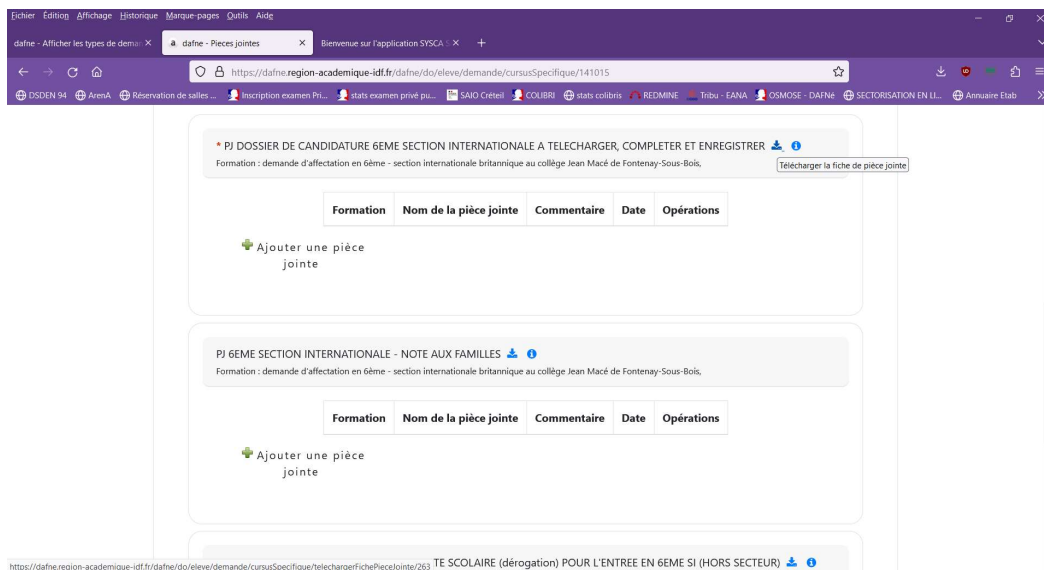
Fichier Édition Affichage Historique Marque-pages Outils Aide

dafne - Afficher les types de deman ×   dafne - Pieces jointes ×   Bienvenue sur l'application SYSCA ×   +

https://dafne.region-academique-idf.fr/dafne/do/eleve/demande/cursusSpecifique/141015

DSDEN 94   ArenA   Réservation de salles ...   Inscription examen Pri...   stats examen privé pu...   SAIO Créteil   COLIBRI   stats colibris   REDMINE   Tribu - EANA   OSMOSE - DAFNé   SECTORISATION EN LI...   Annuaire Etab

* PJ DOSSIER DE CANDIDATURE 6EME SECTION INTERNATIONALE A TELECHARGER, COMPLETER ET ENREGISTRER

Formation : demande d'affectation en 6ème - section internationale britannique au collège Jean Macé de Fontenay-Sous-Bois,

Télécharger la fiche de pièce jointe

| Formation | Nom de la pièce jointe | Commentaire | Date | Opérations |
|---|---|---|---|---|

Ajouter une pièce jointe

PJ 6EME SECTION INTERNATIONALE - NOTE AUX FAMILLES

Formation : demande d'affectation en 6ème - section internationale britannique au collège Jean Macé de Fontenay-Sous-Bois,

| Formation | Nom de la pièce jointe | Commentaire | Date | Opérations |
|---|---|---|---|---|

Ajouter une pièce jointe

https://dafne.region-academique-idf.fr/dafne/do/eleve/demande/cursusSpecifique/telechargerFichePieceJointe/263 TE SCOLAIRE (dérogation) POUR L'ENTREE EN 6EME SI (HORS SECTEUR)